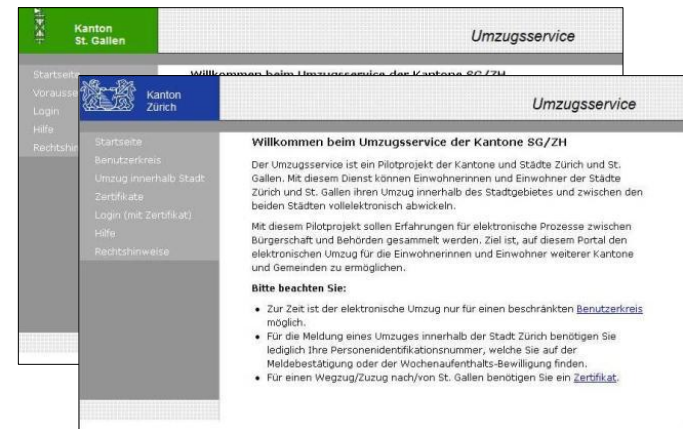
Kanton St. Gallen

Umzugsservice

Startseite
Vorausse
Login
Hilfe
Rechtshi

Willkommen beim Umzugsservice der Kantone SG/ZH

Kanton Zürich

Umzugsservice

Startseite
Benutzerkreis
Umzug innerhalb Stadt
Zertifikate
Login (mit Zertifikat)
Hilfe
Rechtshinweise

Willkommen beim Umzugsservice der Kantone SG/ZH

Der Umzugsservice ist ein Pilotprojekt der Kantone und Städte Zürich und St. Gallen. Mit diesem Dienst können Einwohnerinnen und Einwohner der Städte Zürich und St. Gallen ihren Umzug innerhalb des Stadtgebietes und zwischen den beiden Städten vollelektronisch abwickeln.

Mit diesem Pilotprojekt sollen Erfahrungen für elektronische Prozesse zwischen Bürgerschaft und Behörden gesammelt werden. Ziel ist, auf diesem Portal den elektronischen Umzug für die Einwohnerinnen und Einwohner weiterer Kantone und Gemeinden zu ermöglichen.

Bitte beachten Sie:

• Zur Zeit ist der elektronische Umzug nur für einen beschränkten Benutzerkreis möglich.
• Für die Meldung eines Umzuges innerhalb der Stadt Zürich benötigen Sie lediglich Ihre Personenidentifikationsnummer, welche Sie auf der Meldebestätigung oder der Wochenaufenthalts-Bewilligung finden.
• Für einen Wegzug/Zuzug nach/von St. Gallen benötigen Sie ein Zertifikat.